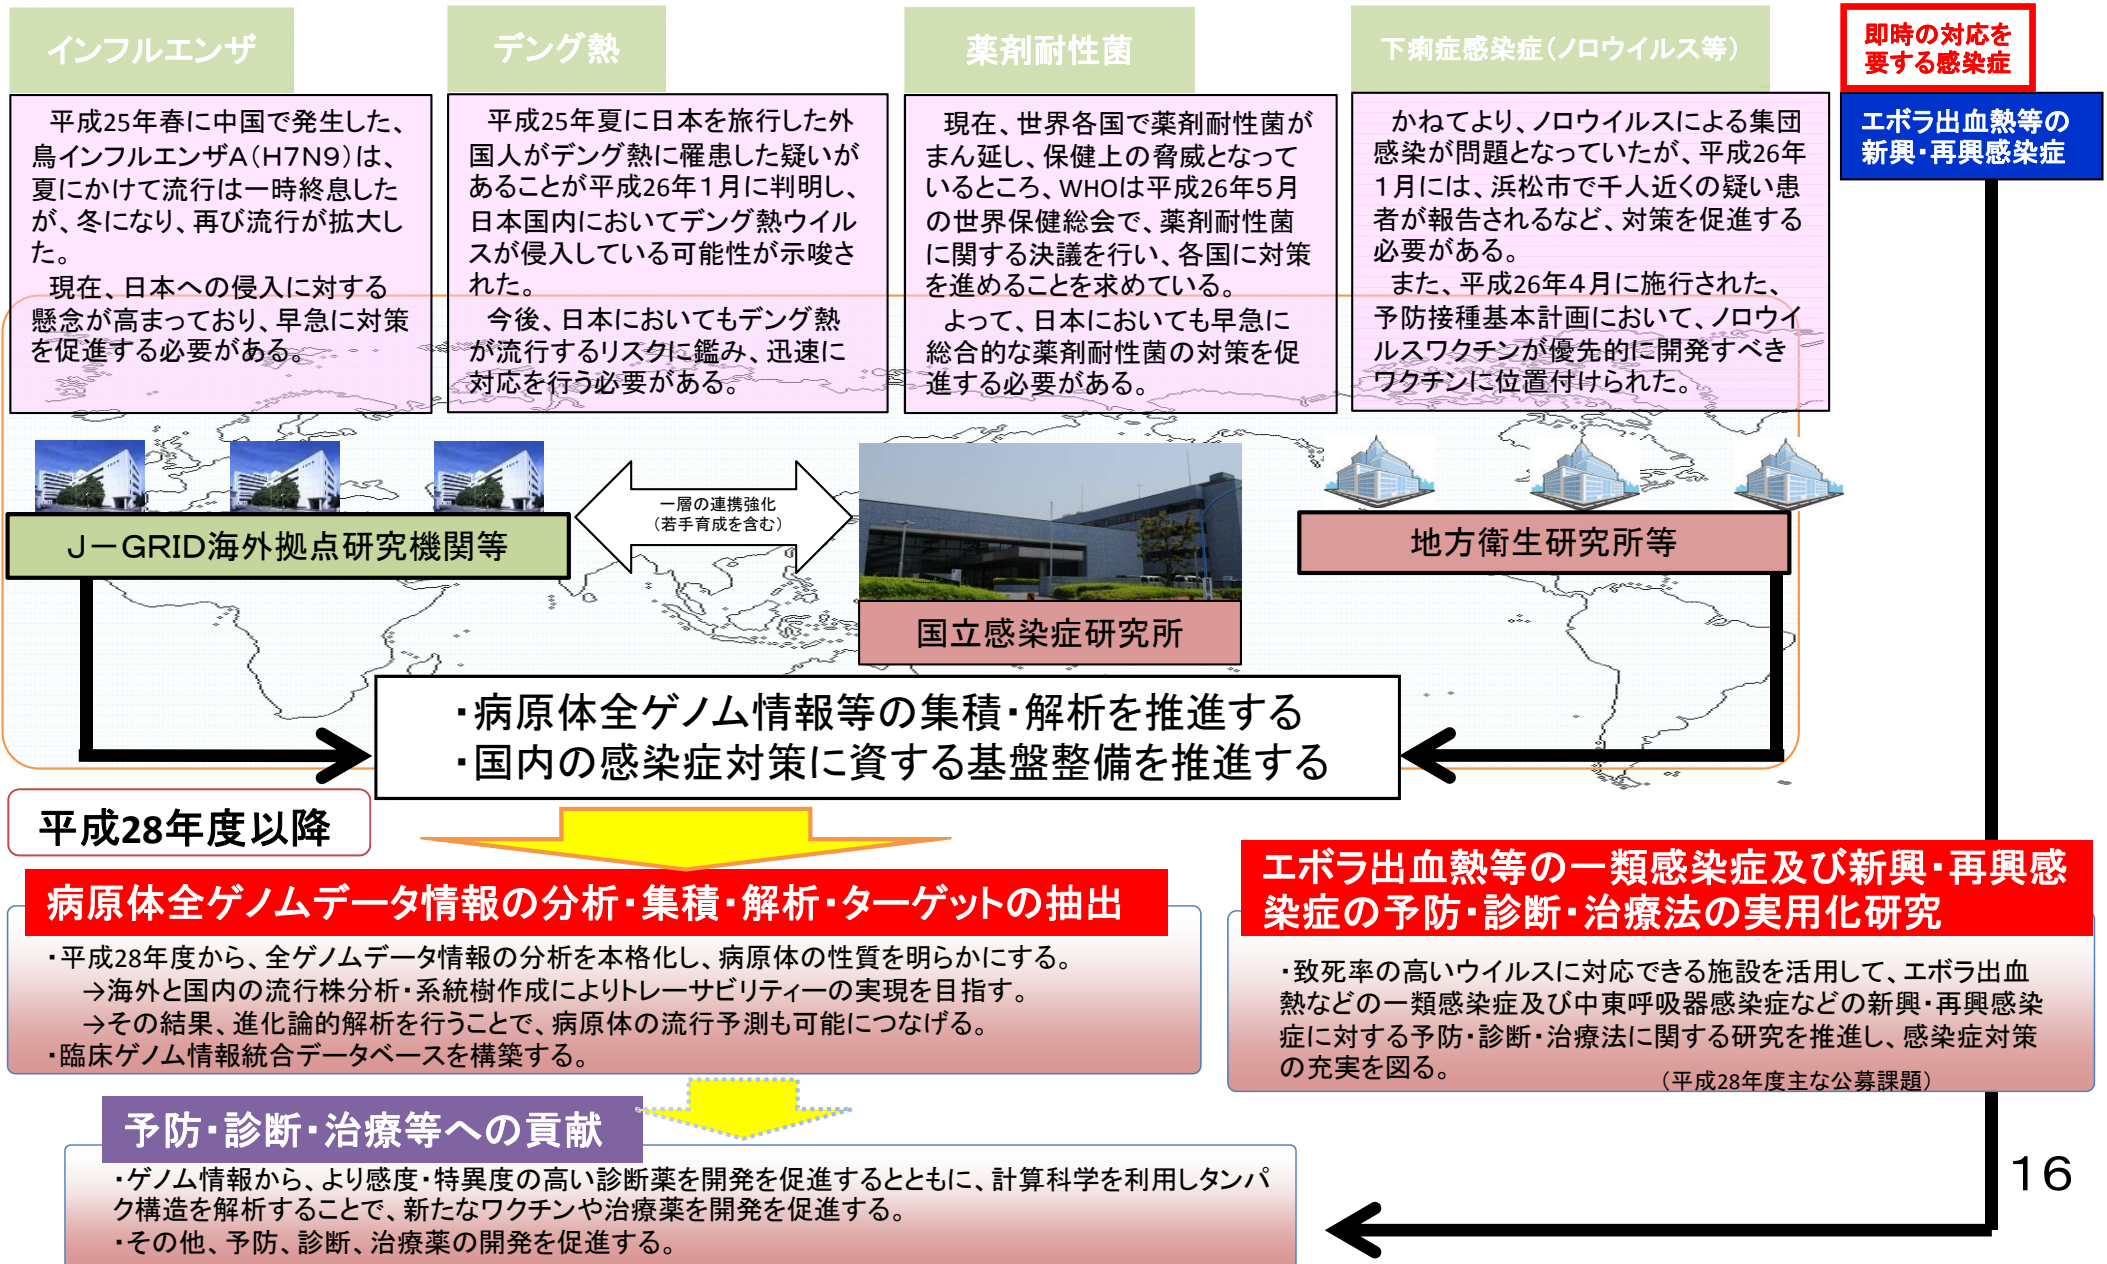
インフルエンザ

平成25年春に中国で発生した、鳥インフルエンザA(H7N9)は、夏にかけて流行は一時終息したが、冬になり、再び流行が拡大した。
現在、日本への侵入に対する懸念が高まっており、早急に対策を促進する必要がある。

デング熱

平成25年夏に日本を旅行した外国人がデング熱に罹患した疑いがあることが平成26年1月に判明し、日本国内においてデング熱ウイルスが侵入している可能性が示唆された。
今後、日本においてもデング熱が流行するリスクに鑑み、迅速に対応を行う必要がある。

薬剤耐性菌

現在、世界各国で薬剤耐性菌がまん延し、保健上の脅威となっているところ、WHOは平成26年5月の世界保健総会で、薬剤耐性菌に関する決議を行い、各国に対策を進めることを求めている。
よって、日本においても早急に総合的な薬剤耐性菌の対策を促進する必要がある。

下痢症感染症(ノロウイルス等)

かねてより、ノロウイルスによる集団感染が問題となっていたが、平成26年1月には、浜松市で千人近くの疑い患者が報告されるなど、対策を促進する必要がある。
また、平成26年4月に施行された、予防接種基本計画において、ノロウイルスワクチンが優先的に開発すべきワクチンに位置付けられた。

即時の対応を要する感染症

エボラ出血熱等の新興・再興感染症

J－GRID海外拠点研究機関等

一層の連携強化
(若手育成を含む)

国立感染症研究所

地方衛生研究所等

・病原体全ゲノム情報等の集積・解析を推進する
・国内の感染症対策に資する基盤整備を推進する

平成28年度以降

病原体全ゲノムデータ情報の分析・集積・解析・ターゲットの抽出

・平成28年度から、全ゲノムデータ情報の分析を本格化し、病原体の性質を明らかにする。
→海外と国内の流行株分析・系統樹作成によりトレーサビリティーの実現を目指す。
→その結果、進化論的解析を行うことで、病原体の流行予測も可能につなげる。
・臨床ゲノム情報統合データベースを構築する。

エボラ出血熱等の一類感染症及び新興・再興感染症の予防・診断・治療法の実用化研究

・致死率の高いウイルスに対応できる施設を活用して、エボラ出血熱などの一類感染症及び中東呼吸器感染症などの新興・再興感染症に対する予防・診断・治療法に関する研究を推進し、感染症対策の充実を図る。
(平成28年度主な公募課題)

予防・診断・治療等への貢献

・ゲノム情報から、より感度・特異度の高い診断薬を開発を促進するとともに、計算科学を利用しタンパク構造を解析することで、新たなワクチンや治療薬を開発を促進する。
・その他、予防、診断、治療薬の開発を促進する。

16